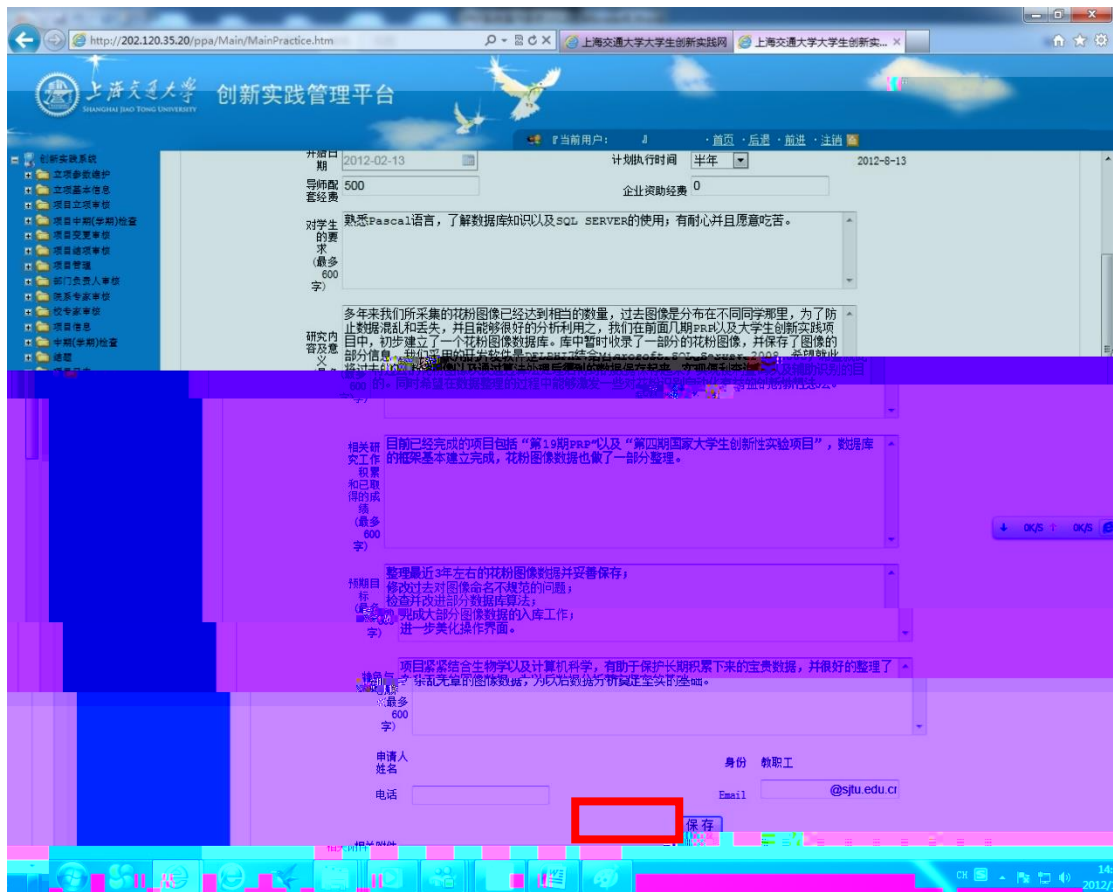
http://202.120.35.20/ppa/Main/MainPractice.htm

上海交通大学大学生创新实践网

上海交通大学大学生创新实... ×

上海交通大学
SHANGHAI JIAO TONG UNIVERSITY

创新实践管理平台

当前用户:

·首页 ·后退 ·前进 ·注销

创新实践系统
立项参数维护
立项基本信息
项目立项审核
项目中期(学期)检查
项目变更审核
项目结项审核
项目管理
部门负责人审核
院系专家审核
校专家审核
项目信息
中期(学期)检查
结题

开始日期 2012-02-13

计划执行时间 半年

2012-8-13

导师配套经费 500

企业资助经费 0

对学生的要求(最多600字) 熟悉Pascal语言，了解数据库知识以及SQL SERVER的使用；有耐心并且愿意吃苦。

研究内容及意义 多年来我们所采集的花粉图像已经达到相当的数量，过去图像是分布在不同同学那里，为了防止数据混乱和丢失，并且能够很好的分析利用之，我们在前面几期PRP以及大学生创新实践项目中，初步建立了一个花粉图像数据库。库中暂时收录了一部分的花粉图像，并保存了图像的部分信息。我们采用的开发软件是 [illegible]

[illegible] 的。同时希望在数据整理的过程中能够发现一些对 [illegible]

600字)

相关研究工作积累和已取得的成绩(最多600字) 目前已经完成的项目包括“第19期PRP”以及“第四期国家大学生创新性实验项目”，数据库的框架基本建立完成，花粉图像数据也做了一部分整理。

预期目标 整理最近3年左右的花粉图像数据并妥善保存；
修改过去对图像命名不规范的问题；
检查并改进部分数据库算法；
完成大部分图像数据的入库工作；
进一步美化操作界面。

字)

项目紧紧结合生物学以及计算机科学，有助于保护长期积累下来的宝贵数据，并很好的整理了 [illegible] 杂乱无章的图像数据，为以后数据分析奠定坚实的基础。

最多600字)

申请人姓名

身份 教职工

电话

Email

@sjtu.edu.cr

保存

0K/S 0K/S

CH

14
2012